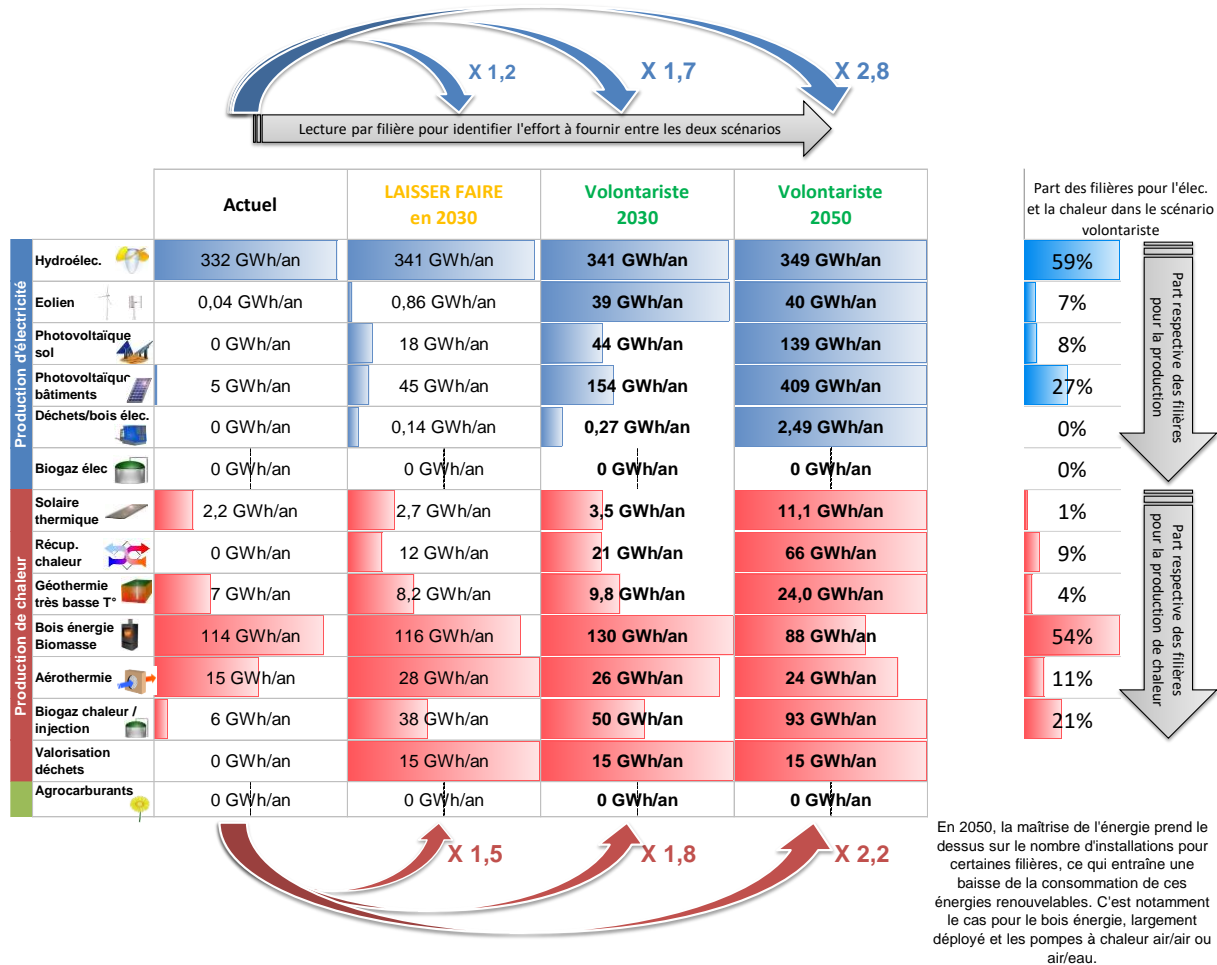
X 1,2  X 1,7  X 2,8

Lecture par filière pour identifier l'effort à fournir entre les deux scénarios

| | | Actuel | LAISSER FAIRE en 2030 | Volontariste 2030 | Volontariste 2050 |
|---|---|---|---|---|---|
| Production d'électricité | Hydroélec. | 332 GWh/an | 341 GWh/an | 341 GWh/an | 349 GWh/an |
| | Eolien | 0,04 GWh/an | 0,86 GWh/an | 39 GWh/an | 40 GWh/an |
| | Photovoltaïque sol | 0 GWh/an | 18 GWh/an | 44 GWh/an | 139 GWh/an |
| | Photovoltaïque bâtiments | 5 GWh/an | 45 GWh/an | 154 GWh/an | 409 GWh/an |
| | Déchets/bois élec. | 0 GWh/an | 0,14 GWh/an | 0,27 GWh/an | 2,49 GWh/an |
| | Biogaz élec | 0 GWh/an | 0 GWh/an | 0 GWh/an | 0 GWh/an |
| Production de chaleur | Solaire thermique | 2,2 GWh/an | 2,7 GWh/an | 3,5 GWh/an | 11,1 GWh/an |
| | Récup. chaleur | 0 GWh/an | 12 GWh/an | 21 GWh/an | 66 GWh/an |
| | Géothermie très basse T° | 7 GWh/an | 8,2 GWh/an | 9,8 GWh/an | 24,0 GWh/an |
| | Bois énergie Biomasse | 114 GWh/an | 116 GWh/an | 130 GWh/an | 88 GWh/an |
| | Aérothermie | 15 GWh/an | 28 GWh/an | 26 GWh/an | 24 GWh/an |
| | Biogaz chaleur / injection | 6 GWh/an | 38 GWh/an | 50 GWh/an | 93 GWh/an |
| | Valorisation déchets | 0 GWh/an | 15 GWh/an | 15 GWh/an | 15 GWh/an |
| | Agrocarburants | 0 GWh/an | 0 GWh/an | 0 GWh/an | 0 GWh/an |

Part des filières pour l'élec. et la chaleur dans le scénario volontariste

59%
7%
8%
27%
0%
0%

Part respective des filières pour la production

1%
9%
4%
54%
11%
21%

Part respective des filières pour la production de chaleur

X 1,5  X 1,8  X 2,2

En 2050, la maîtrise de l'énergie prend le dessus sur le nombre d'installations pour certaines filières, ce qui entraîne une baisse de la consommation de ces énergies renouvelables. C'est notamment le cas pour le bois énergie, largement déployé et les pompes à chaleur air/air ou air/eau.